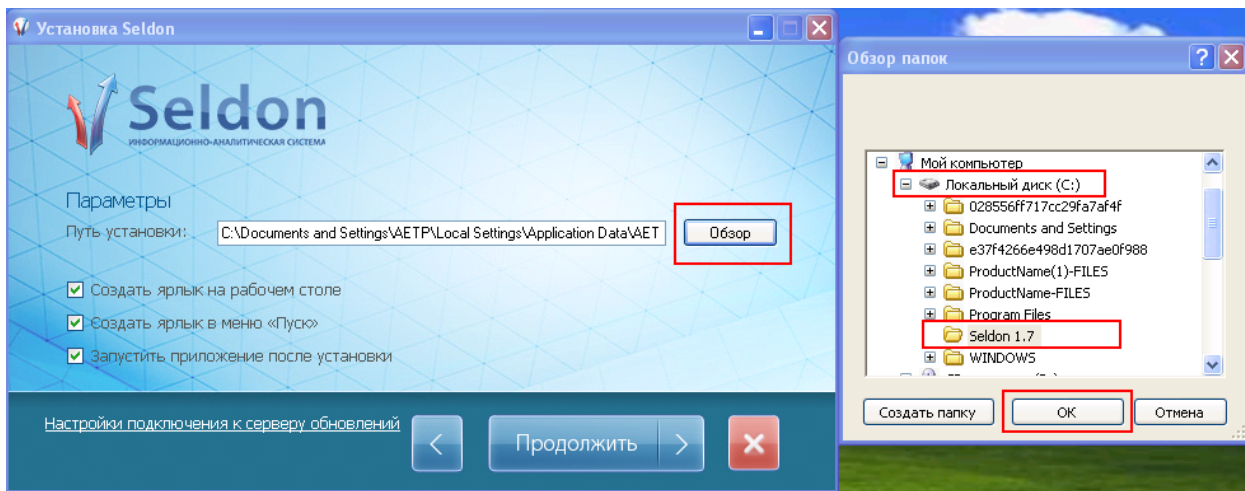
Установка Seldon

Seldon
ИНФОРМАЦИОННО-АНАЛИТИЧЕСКАЯ СИСТЕМА

Параметры
Путь установки: C:\Documents and Settings\AETP\Local Settings\Application Data\AET
Обзор

Создать ярлык на рабочем столе
Создать ярлык в меню «Пуск»
Запустить приложение после установки

Настройки подключения к серверу обновлений
Продолжить

Обзор папок

Мой компьютер
Локальный диск (C:)
028556ff717cc29fa7af4f
Documents and Settings
e37f4266e498d1707ae0f988
ProductName(1)-FILES
ProductName-FILES
Program Files
Seldon 1.7
WINDOWS
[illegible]

Создать папку
OK
Отмена